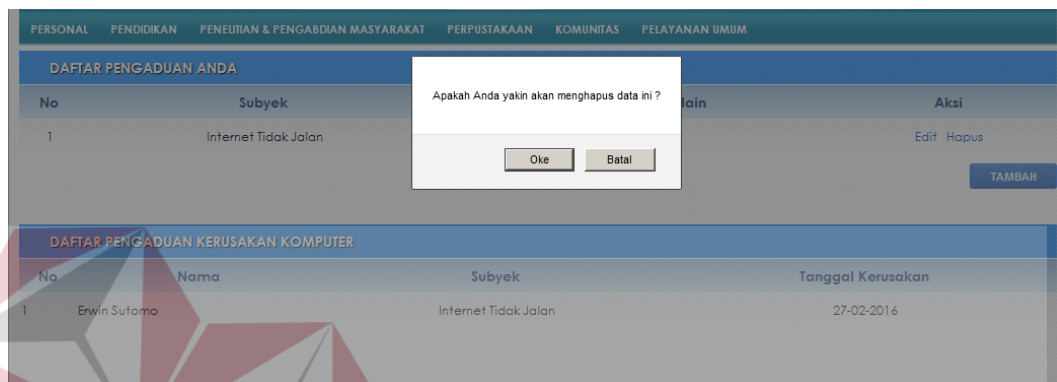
PERSONAL PENDIDIKAN PENELITIAN & PENGABDIAN MASYARAKAT PERPUSTAKAAN KOMUNITAS PELAYANAN UMUM

DAFTAR PENGADUAN ANDA

| No | Subyek | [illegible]lain | Aksi |
|---|---|---|---|
| 1 | Internet Tidak Jalan | | Edit Hapus |

Apakah Anda yakin akan menghapus data ini ?

Oke Batal

TAMBAH

DAFTAR PENGADUAN KERUSAKAN KOMPUTER

| No | Nama | Subyek | Tanggal Kerusakan |
|---|---|---|---|
| 1 | Erwin Sutomo | Internet Tidak Jalan | 27-02-2016 |